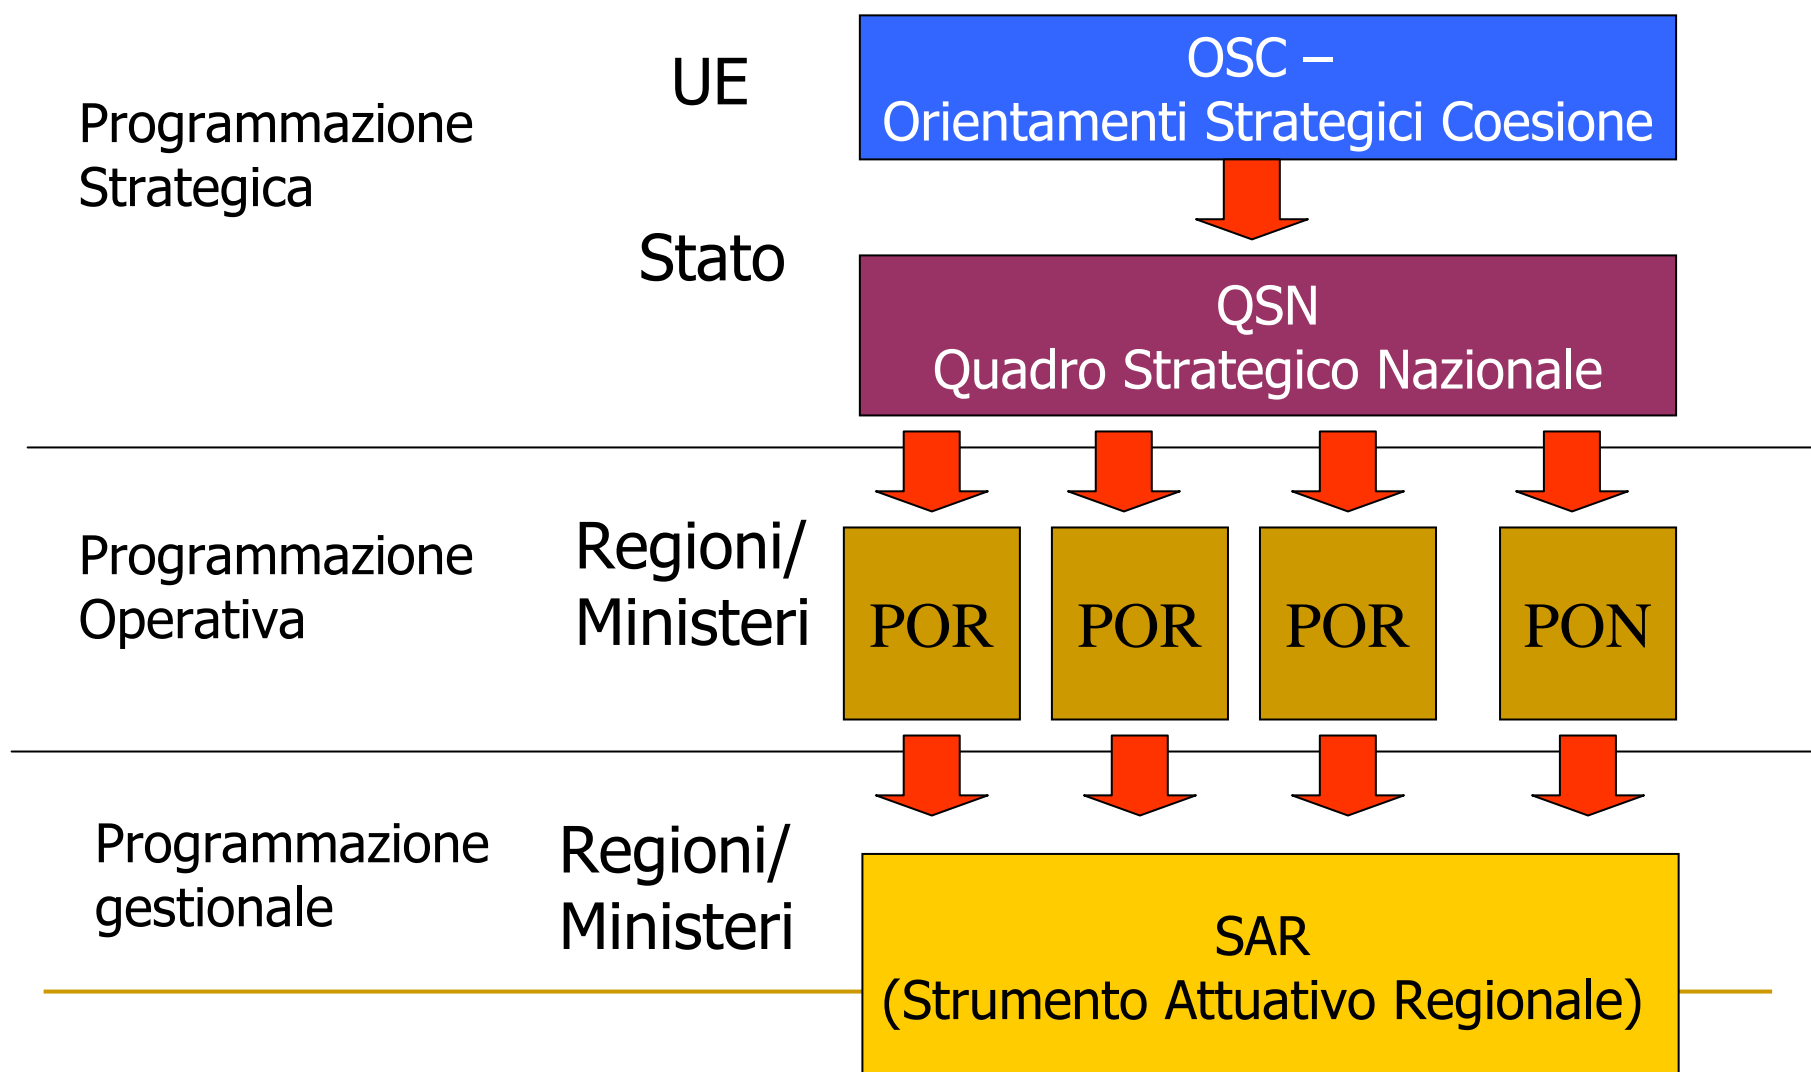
Programmazione Strategica

UE

OSC –
Orientamenti Strategici Coesione

Stato

QSN
Quadro Strategico Nazionale

Programmazione Operativa

Regioni/ Ministeri

POR

POR

POR

PON

Programmazione gestionale

Regioni/ Ministeri

SAR
(Strumento Attuativo Regionale)